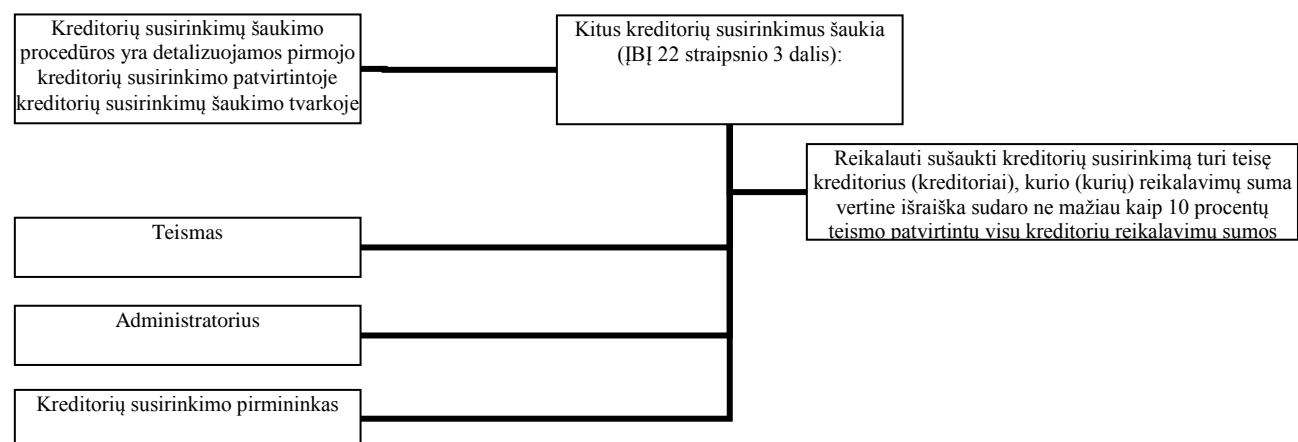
Kreditorių susirinkimų šaukimo procedūros yra detalizuojamos pirmojo kreditorių susirinkimo patvirtintoje kreditorių susirinkimų šaukimo tvarkoje

Kitus kreditorių susirinkimus šaukia (ĮBĮ 22 straipsnio 3 dalis):

Reikalauti sušaukti kreditorių susirinkimą turi teisę kreditorius (kreditoriai), kurio (kurių) reikalavimų suma vertine išraiška sudaro ne mažiau kaip 10 procentų teismo patvirtintų visų kreditorių reikalavimų sumos

Teismas

Administratorius

Kreditorių susirinkimo pirmininkas